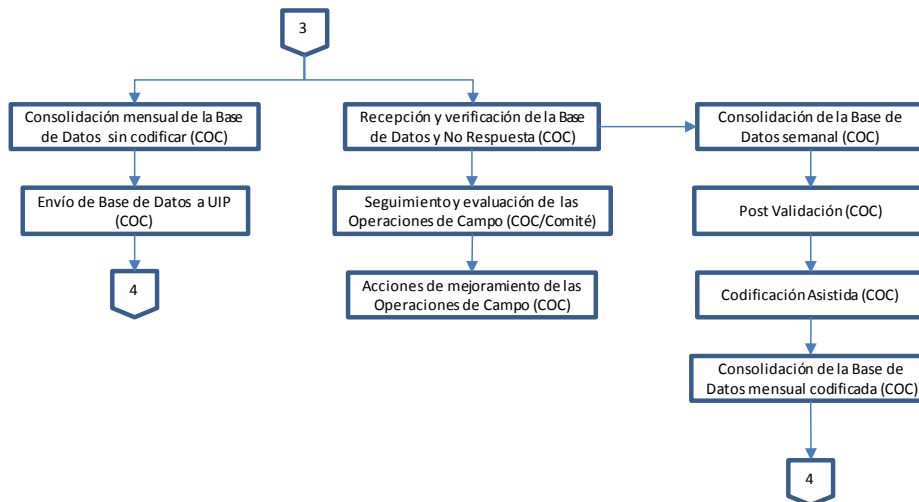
3

Consolidación mensual de la Base de Datos sin codificar (COC)

Envío de Base de Datos a UIP (COC)

4

Recepción y verificación de la Base de Datos y No Respuesta (COC)

Seguimiento y evaluación de las Operaciones de Campo (COC/Comité)

Acciones de mejoramiento de las Operaciones de Campo (COC)

Consolidación de la Base de Datos semanal (COC)

Post Validación (COC)

Codificación Asistida (COC)

Consolidación de la Base de Datos mensual codificada (COC)

4